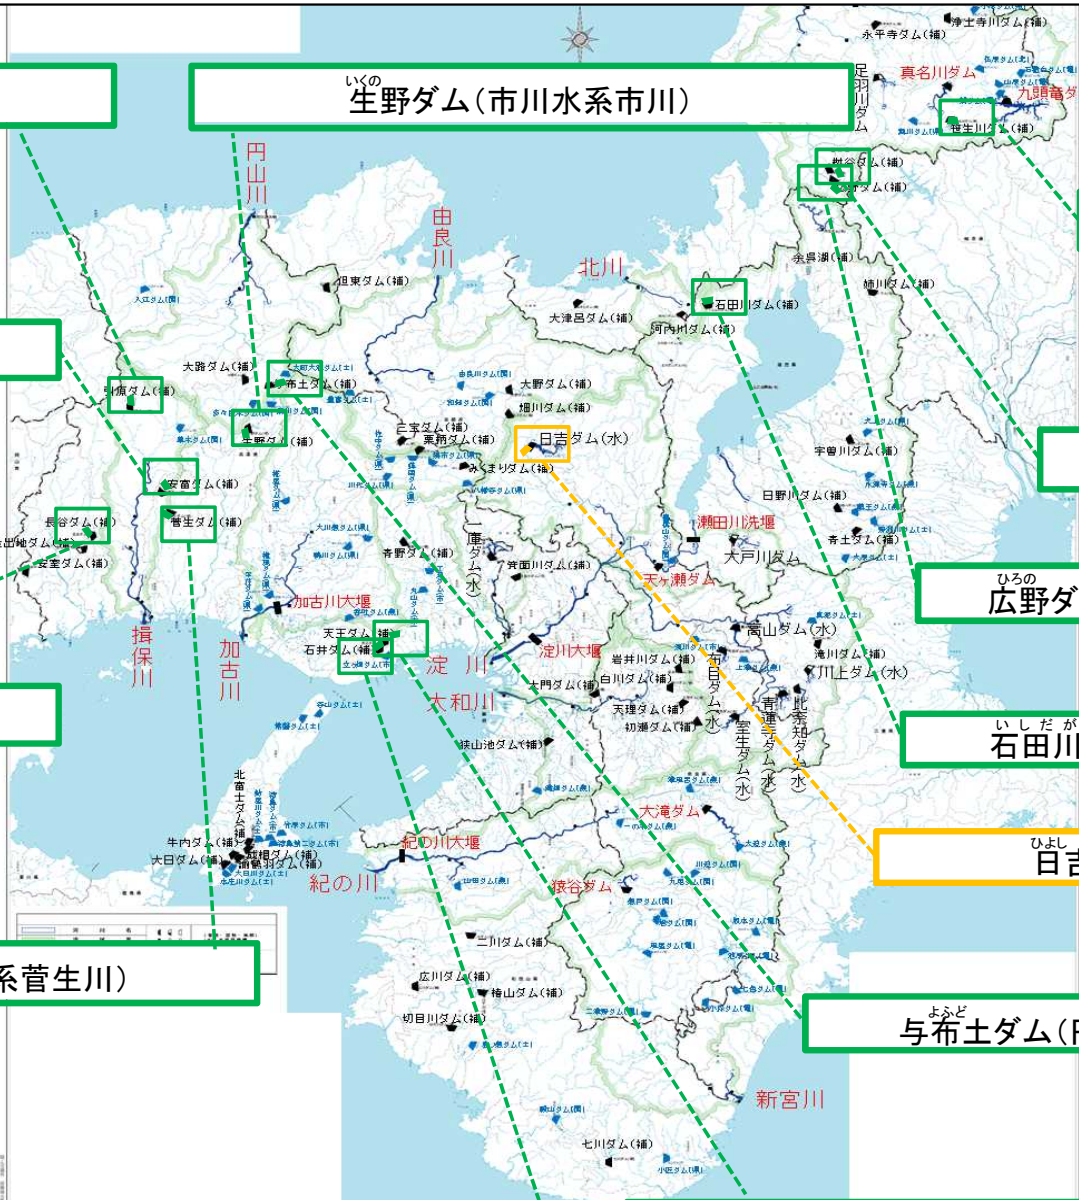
いくの
生野ダム(市川水系市川)

系菅生川)

ひろの
広野ダ

いしだ
石田川

ひよし
日吉

よふど
与布土ダム(円

円山川
由良川
北川
揖保川
加古川
淀川
大和川
紀の川
新宮川

真名川ダム
九頭竜ダ
足羽川ダム
笹生川ダム
永平寺ダム(補)
浄土寺川ダム(補)
桝谷ダム(補)
余呉湖(補)
姉川ダム(補)
石田川ダム(補)
大津呂ダム(補)
河内川ダム(補)
但東ダム(補)
大路ダム(補)
引原ダム(補)
市土ダム(補)
生野ダム(補)
安富ダム(補)
菅生ダム(補)
長谷ダム(補)
安室ダム(補)
大野ダム(補)
畑川ダム(補)
三宝ダム(補)
東ダム(補)
日吉ダム(水)
みくまりダム(補)
宇曽川ダム(補)
日野川ダム(補)
青土ダム(補)
瀬田川洗堰
大戸川ダム
一庫ダム(水)
箕面川ダム(補)
青野ダム(補)
加古川大堰
天王ダム(補)
石井ダム(補)
天ヶ瀬ダム
淀川大堰
高山ダム(水)
布目ダム(水)
岩井川ダム(補)
白川ダム(補)
大門ダム(補)
天理ダム(補)
初瀬ダム(補)
狭山池ダム(補)
比奈知ダム(水)
青蓮寺ダム(水)
室生ダム(水)
滝川ダム(補)
川上ダム(水)
大滝ダム
紀の川大堰
猿谷ダム
二川ダム(補)
広川ダム(補)
椿山ダム(補)
切目川ダム(補)
七川ダム(補)
北富士ダム(補)
牛内ダム(補)
大日ダム(補)
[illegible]